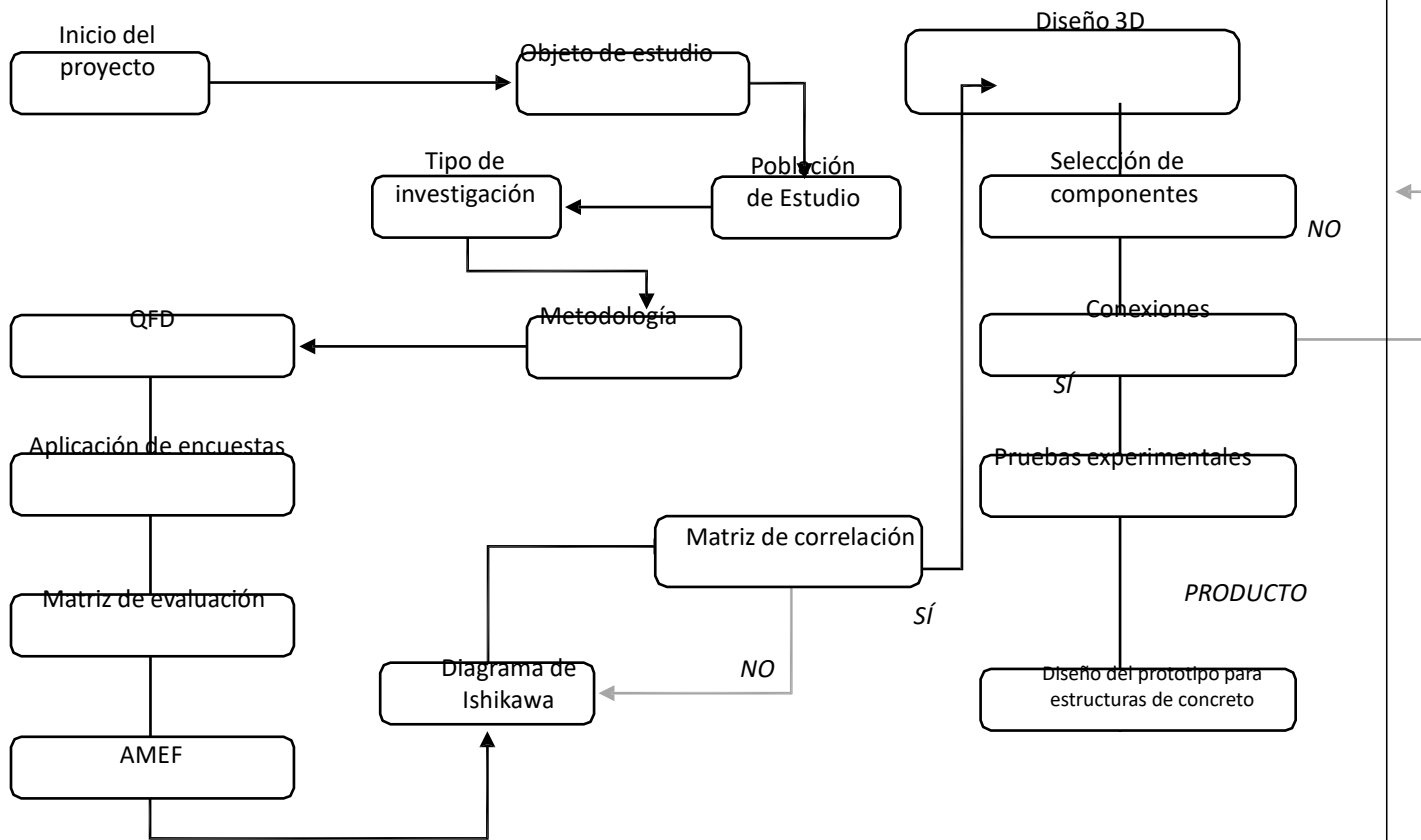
Inicio del proyecto

Objeto de estudio

Diseño 3D

Tipo de investigación

Población de Estudio

Selección de componentes

NO

QFD

Metodología

Conexiones

SÍ

Aplicación de encuestas

Pruebas experimentales

Matriz de correlación

PRODUCTO

Matriz de evaluación

SÍ

Diagrama de Ishikawa

NO

Diseño del prototipo para estructuras de concreto

AMEF